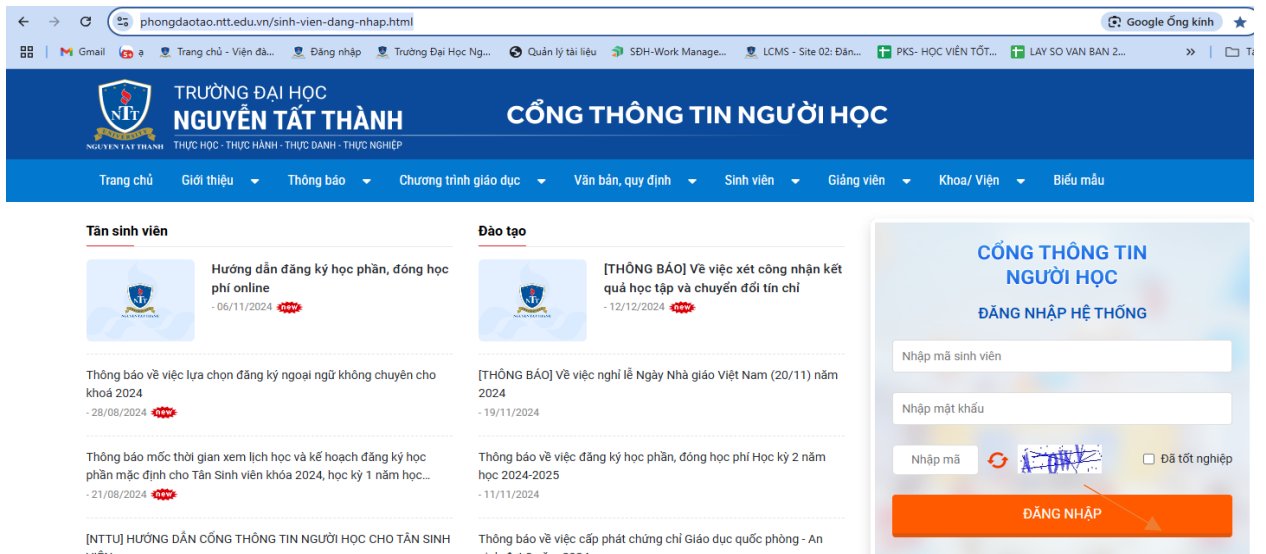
phongdaotao.ntt.edu.vn/sinh-vien-dang-nhap.html

Google Ống kính

Gmail ạ Trang chủ - Viện đà... Đăng nhập Trường Đại Học Ng... Quản lý tài liệu SĐH-Work Manage... LCMS - Site 02: Đàn... PKS- HỌC VIỆN TỐT... LAY SO VAN BAN 2...

NTT NGUYEN TAT THANH

TRƯỜNG ĐẠI HỌC
NGUYỄN TẤT THÀNH
THỰC HỌC - THỰC HÀNH - THỰC DANH - THỰC NGHIỆP

CỔNG THÔNG TIN NGƯỜI HỌC

Trang chủ | Giới thiệu | Thông báo | Chương trình giáo dục | Văn bản, quy định | Sinh viên | Giảng viên | Khoa/ Viện | Biểu mẫu

Tân sinh viên

Hướng dẫn đăng ký học phần, đóng học phí online
- 06/11/2024 new

Thông báo về việc lựa chọn đăng ký ngoại ngữ không chuyên cho khoá 2024
- 28/08/2024 new

Thông báo mốc thời gian xem lịch học và kế hoạch đăng ký học phần mặc định cho Tân Sinh viên khóa 2024, học kỳ 1 năm học...
- 21/08/2024 new

[NTTU] HƯỚNG DẪN CỔNG THÔNG TIN NGƯỜI HỌC CHO TÂN SINH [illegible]

Đào tạo

[THÔNG BÁO] Về việc xét công nhận kết quả học tập và chuyển đổi tín chỉ
- 12/12/2024 new

[THÔNG BÁO] Về việc nghỉ lễ Ngày Nhà giáo Việt Nam (20/11) năm 2024
- 19/11/2024

Thông báo về việc đăng ký học phần, đóng học phí Học kỳ 2 năm học 2024-2025
- 11/11/2024

Thông báo về việc cấp phát chứng chỉ Giáo dục quốc phòng - An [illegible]

CỔNG THÔNG TIN NGƯỜI HỌC
ĐĂNG NHẬP HỆ THỐNG

Nhập mã sinh viên

Nhập mật khẩu

Nhập mã

A7ONZ

Đã tốt nghiệp

ĐĂNG NHẬP